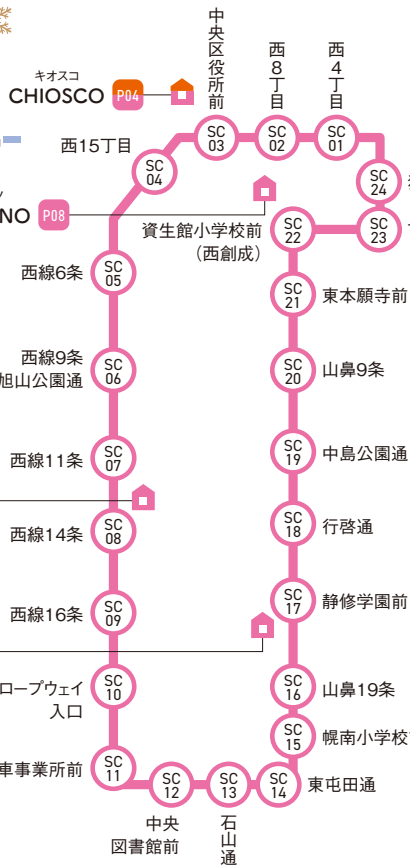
キオスコ
CHIOSCO
P04
NO
P08
中央区役所前
西8丁目
西4丁目
西15丁目
SC 03
SC 02
SC 01
SC 04
SC 24
SC 22
SC 23
資生館小学校前
（西創成）
西線6条
SC 05
SC 21
東本願寺前
西線9条
旭山公園通
SC 06
SC 20
山鼻9条
西線11条
SC 07
SC 19
中島公園通
西線14条
SC 08
SC 18
行啓通
西線16条
SC 09
SC 17
静修学園前
ロープウェイ
入口
SC 10
SC 16
山鼻19条
SC 15
幌南小学校
車事業所前
SC 11
SC 12
SC 13
SC 14
東屯田通
中央
図書館前
石山通